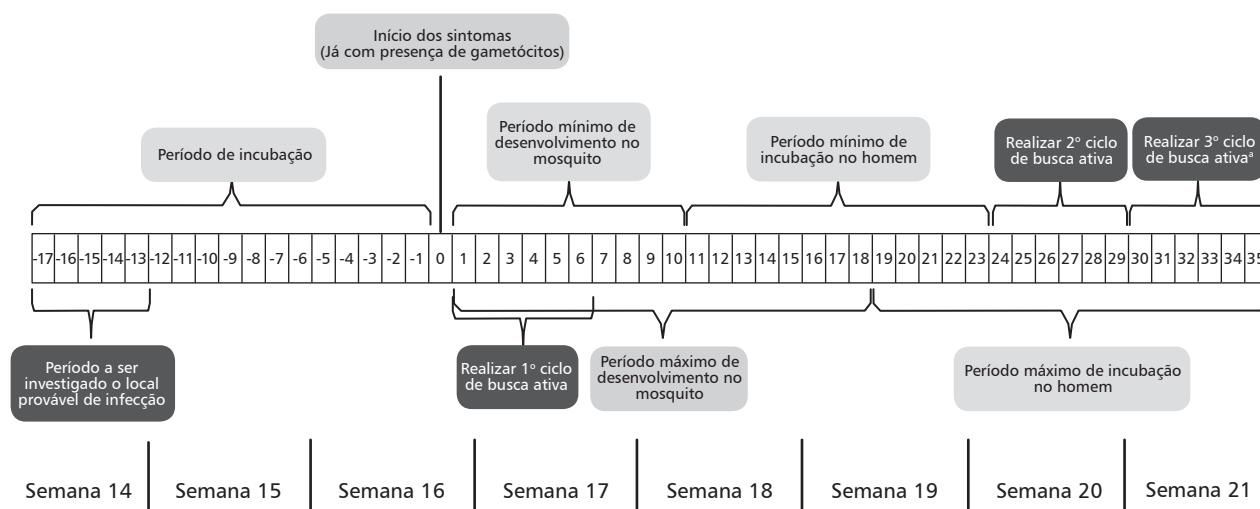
Início dos sintomas
(Já com presença de gametócitos)

Período de incubação

Período mínimo de desenvolvimento no mosquito

Período mínimo de incubação no homem

Realizar 2° ciclo de busca ativa

Realizar 3° ciclo de busca ativa$^a$

| -17 | -16 | -15 | -14 | -13 | -12 | -11 | -10 | -9 | -8 | -7 | -6 | -5 | -4 | -3 | -2 | -1 | 0 | 1 | 2 | 3 | 4 | 5 | 6 | 7 | 8 | 9 | 10 | 11 | 12 | 13 | 14 | 15 | 16 | 17 | 18 | 19 | 20 | 21 | 22 | 23 | 24 | 25 | 26 | 27 | 28 | 29 | 30 | 31 | 32 | 33 | 34 | 35 |
|---|---|---|---|---|---|---|---|---|---|---|---|---|---|---|---|---|---|---|---|---|---|---|---|---|---|---|---|---|---|---|---|---|---|---|---|---|---|---|---|---|---|---|---|---|---|---|---|---|---|---|---|---|

Período a ser investigado o local provável de infecção

Realizar 1° ciclo de busca ativa

Período máximo de desenvolvimento no mosquito

Período máximo de incubação no homem

Semana 14 | Semana 15 | Semana 16 | Semana 17 | Semana 18 | Semana 19 | Semana 20 | Semana 21